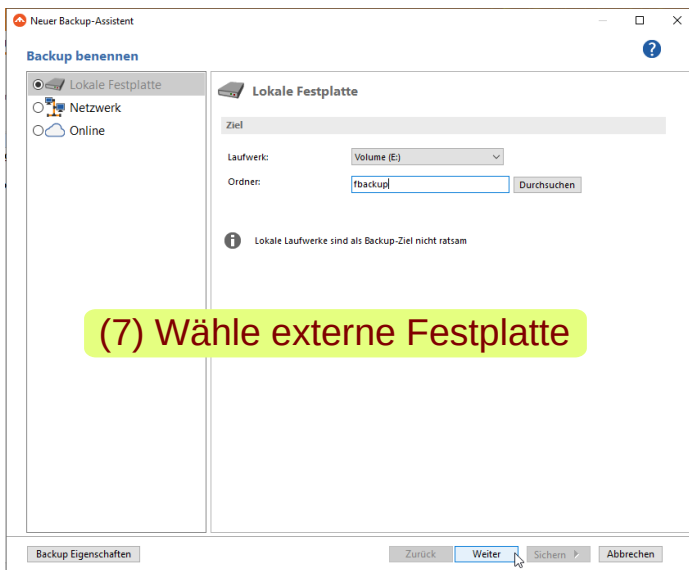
Neuer Backup-Assistent

Backup benennen

Lokale Festplatte
Netzwerk
Online

Lokale Festplatte

Ziel

Laufwerk: Volume (E:)

Ordner: fbackup Durchsuchen

Lokale Laufwerke sind als Backup-Ziel nicht ratsam

(7) Wähle externe Festplatte

Backup Eigenschaften

Zurück Weiter Sichern Abbrechen